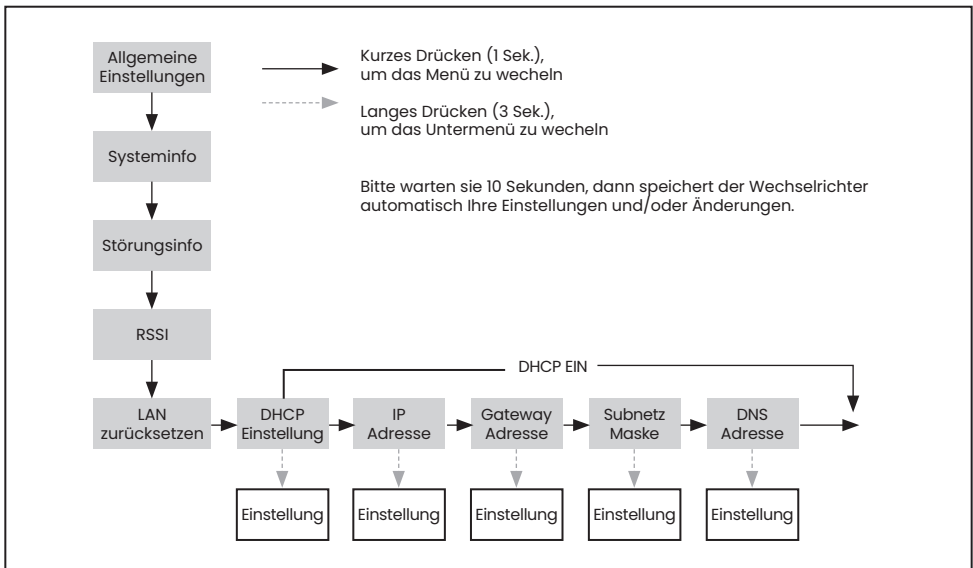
Allgemeine Einstellungen

Kurzes Drücken (1 Sek.), um das Menü zu wecheln

Langes Drücken (3 Sek.), um das Untermenü zu wecheln

Systeminfo

Bitte warten sie 10 Sekunden, dann speichert der Wechselrichter automatisch Ihre Einstellungen und/oder Änderungen.

Störungsinfo

RSSI

DHCP EIN

LAN zurücksetzen

DHCP Einstellung

IP Adresse

Gateway Adresse

Subnetz Maske

DNS Adresse

Einstellung

Einstellung

Einstellung

Einstellung

Einstellung